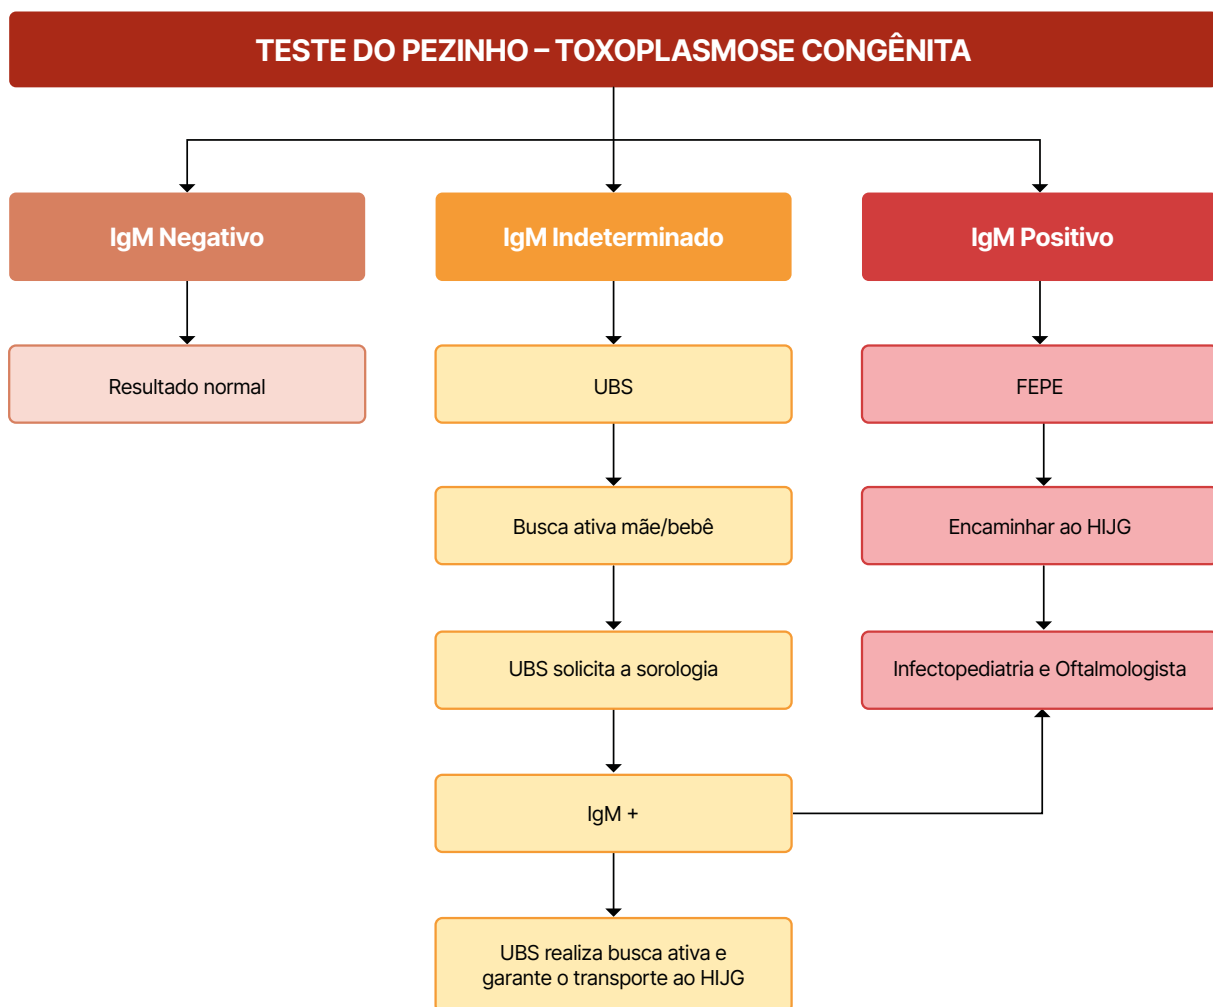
TESTE DO PEZINHO – TOXOPLASMOSE CONGÊNITA

IgM Negativo

Resultado normal

IgM Indeterminado

UBS

Busca ativa mãe/bebê

UBS solicita a sorologia

IgM +

UBS realiza busca ativa e garante o transporte ao HIJG

IgM Positivo

FEPE

Encaminhar ao HIJG

Infectopediatria e Oftalmologista